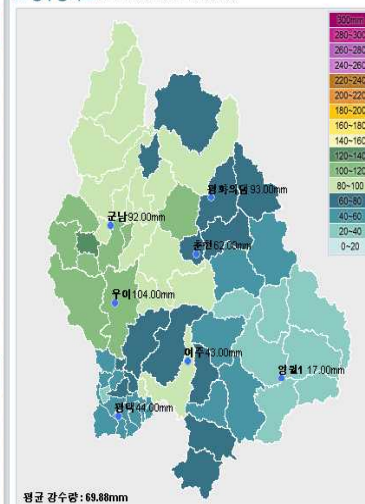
300mm
280~300
260~280
240~260
220~240
200~220
180~200
160~180
140~160
120~140
100~120
80~100
60~80
40~60
20~40
0~20

평화의댐 93.00mm
군남 92.00mm
춘천 62.00mm
우이 104.00mm
여주 43.00mm
영월1 17.00mm
평택 44.00mm

평균 강수량 : 69.88mm